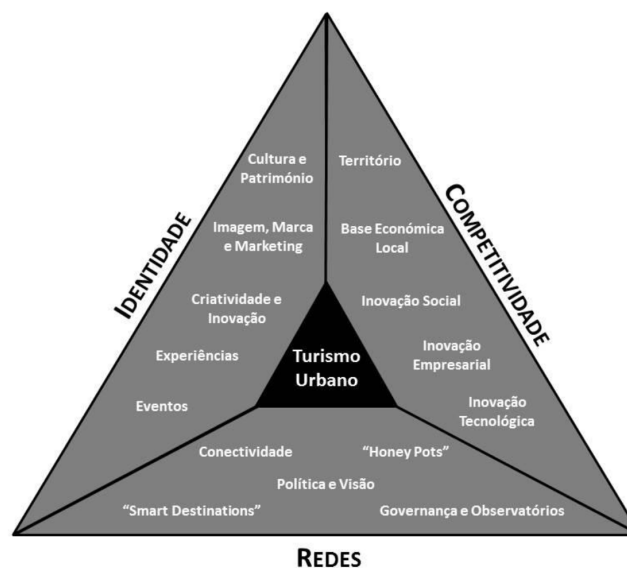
IDENTIDADE

Cultura e Património

Imagem, Marca e Marketing

Criatividade e Inovação

Experiências

Eventos

COMPETITIVIDADE

Território

Base Económica Local

Inovação Social

Inovação Empresarial

Inovação Tecnológica

Turismo Urbano

Conectividade

"Honey Pots"

Política e Visão

"Smart Destinations"

Governança e Observatórios

REDES